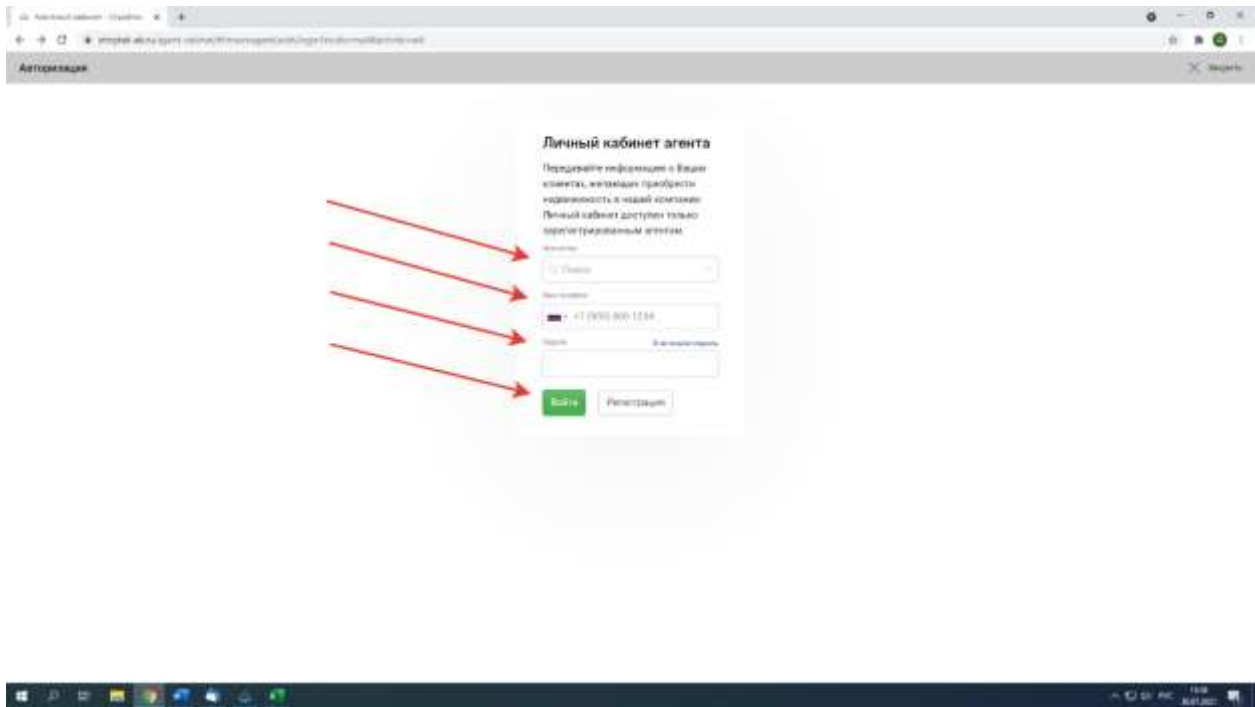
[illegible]

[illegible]

Авторизация

Закрыть

Личный кабинет агента

Передавайте информацию о Ваших клиентах, желающих приобрести недвижимость в нашей компании. Личный кабинет доступен только зарегистрированным агентам.

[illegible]

Поиск

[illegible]

+7 (900) 000-1234

Пароль

Я не помню пароль

Войти

Регистрация

РУС